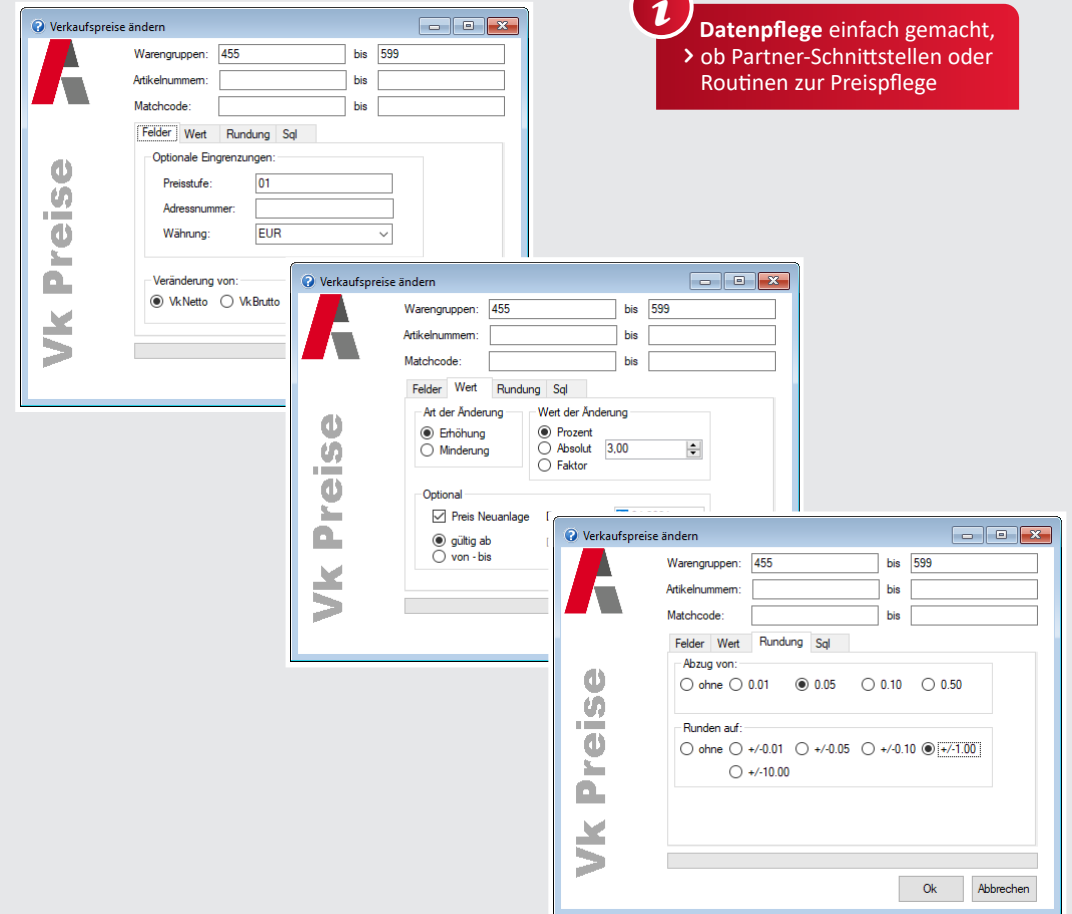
Datenpflege einfach gemacht, ob Partner-Schnittstellen oder Routinen zur Preispflege

Verkaufspreise ändern

Vk Preise

Warengruppen: 455 bis 599
Artikelnummern: bis
Matchcode: bis

Felder | Wert | Rundung | Sql

Optionale Eingrenzungen:
Preisstufe: 01
Adressnummer:
Währung: EUR

Veränderung von:
VkNetto VkBrutto

Verkaufspreise ändern

Vk Preise

Warengruppen: 455 bis 599
Artikelnummern: bis
Matchcode: bis

Felder | Wert | Rundung | Sql

Art der Änderung
Erhöhung
Minderung

Wert der Änderung
Prozent
Absolut 3,00
Faktor

Optional
Preis Neuanlage
gültig ab
von - bis

Verkaufspreise ändern

Vk Preise

Warengruppen: 455 bis 599
Artikelnummern: bis
Matchcode: bis

Felder | Wert | Rundung | Sql

Abzug von:
ohne 0.01 0.05 0.10 0.50

Runden auf:
ohne +/-0.01 +/-0.05 +/-0.10 +/-1.00
+/-10.00

Ok Abbrechen